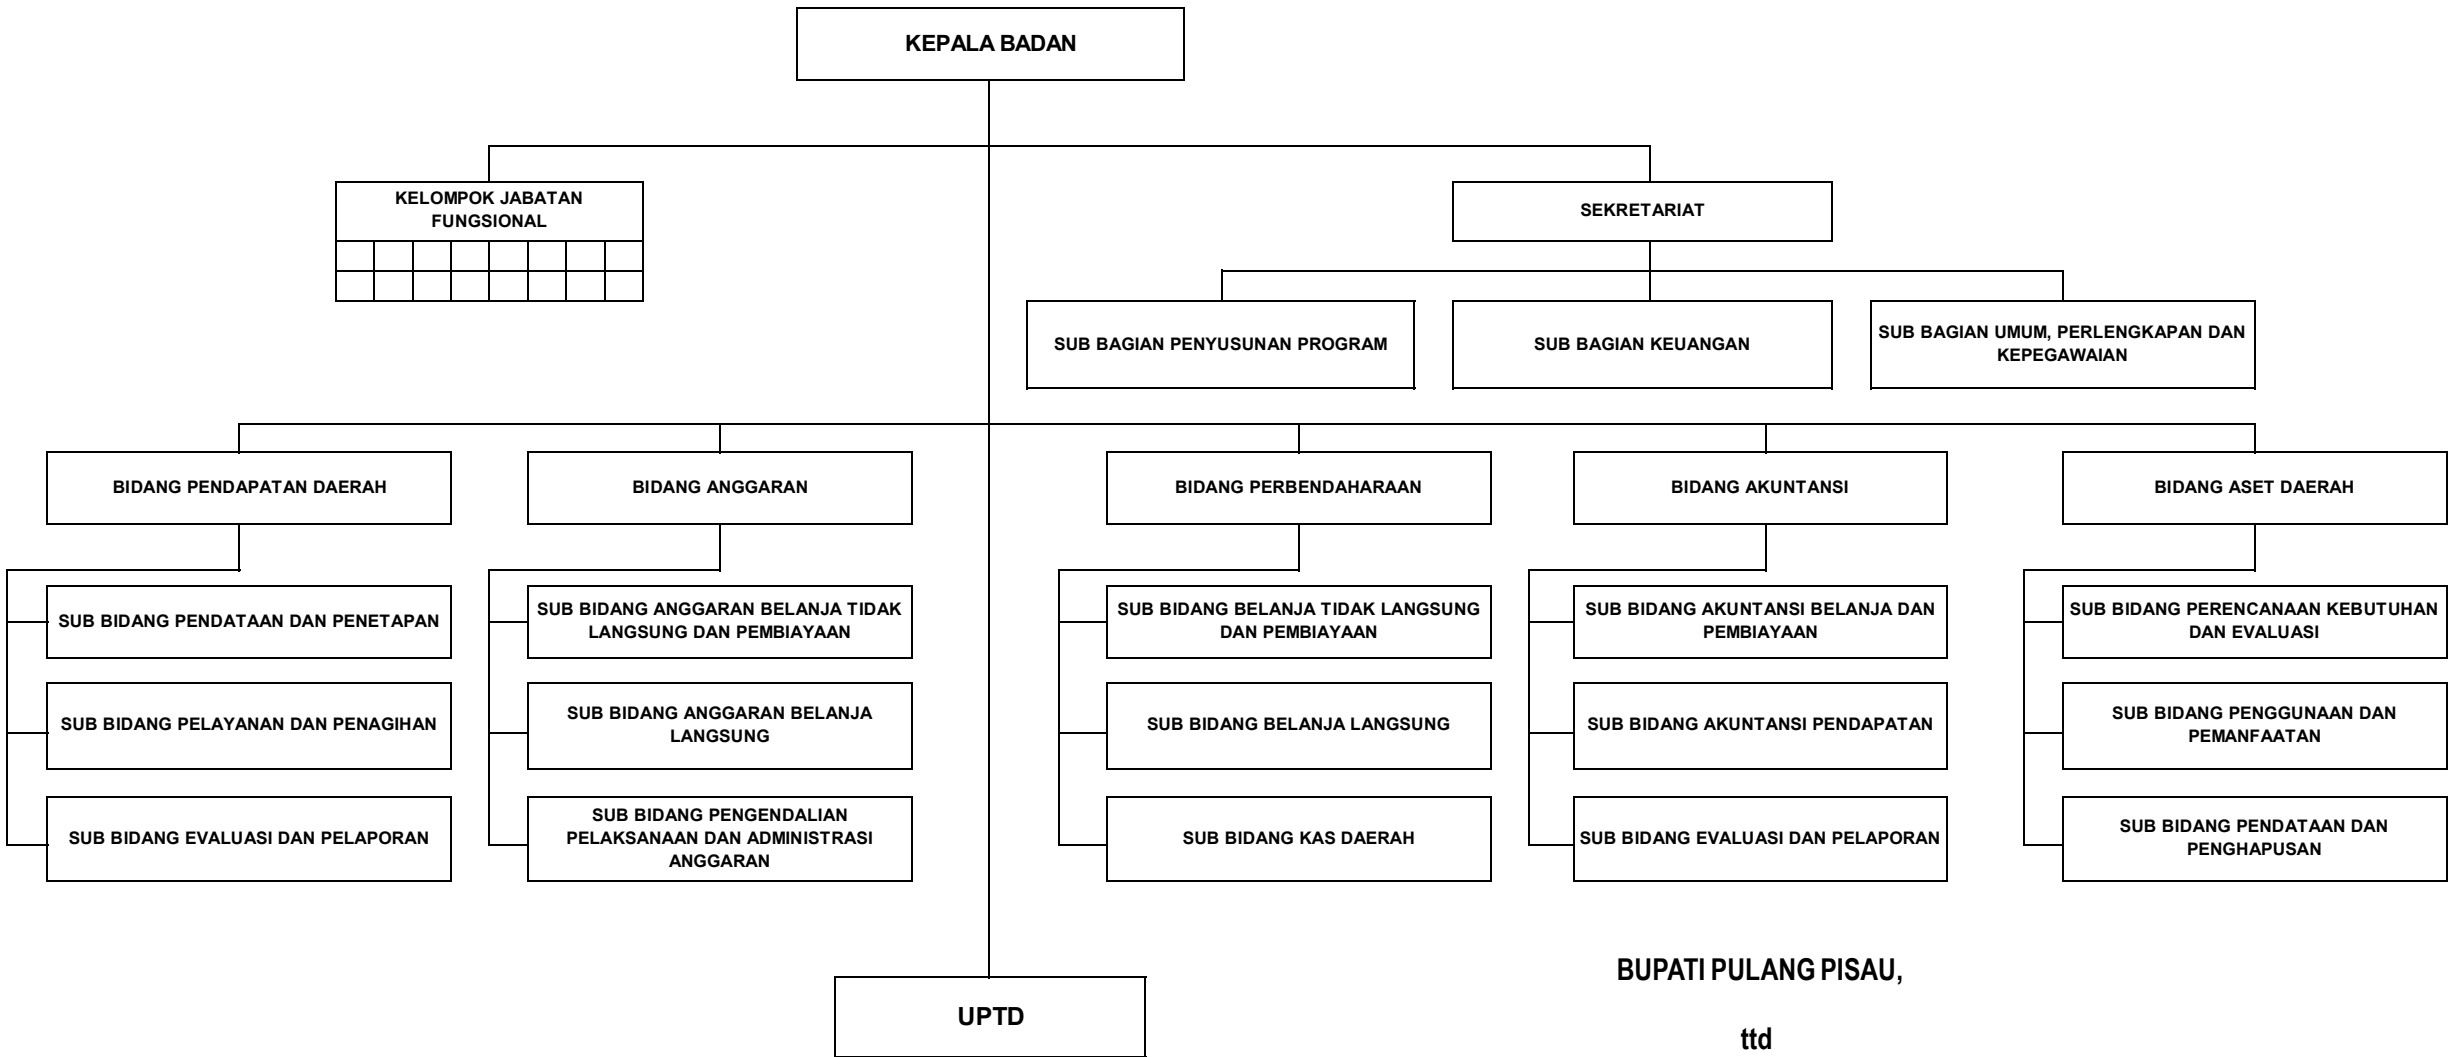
KEPALA BADAN

KELOMPOK JABATAN FUNGSIONAL

SEKRETARIAT

SUB BAGIAN PENYUSUNAN PROGRAM

SUB BAGIAN KEUANGAN

SUB BAGIAN UMUM, PERLENGKAPAN DAN KEPEGAWAIAN

BIDANG PENDAPATAN DAERAH

SUB BIDANG PENDATAAN DAN PENETAPAN

SUB BIDANG PELAYANAN DAN PENAGIHAN

SUB BIDANG EVALUASI DAN PELAPORAN

BIDANG ANGGARAN

SUB BIDANG ANGGARAN BELANJA TIDAK LANGSUNG DAN PEMBIAYAAN

SUB BIDANG ANGGARAN BELANJA LANGSUNG

SUB BIDANG PENGENDALIAN PELAKSANAAN DAN ADMINISTRASI ANGGARAN

BIDANG PERBENDAHARAAN

SUB BIDANG BELANJA TIDAK LANGSUNG DAN PEMBIAYAAN

SUB BIDANG BELANJA LANGSUNG

SUB BIDANG KAS DAERAH

BIDANG AKUNTANSI

SUB BIDANG AKUNTANSI BELANJA DAN PEMBIAYAAN

SUB BIDANG AKUNTANSI PENDAPATAN

SUB BIDANG EVALUASI DAN PELAPORAN

BIDANG ASET DAERAH

SUB BIDANG PERENCANAAN KEBUTUHAN DAN EVALUASI

SUB BIDANG PENGGUNAAN DAN PEMANFAATAN

SUB BIDANG PENDATAAN DAN PENGHAPUSAN

UPTD

BUPATI PULANG PISAU,

ttd